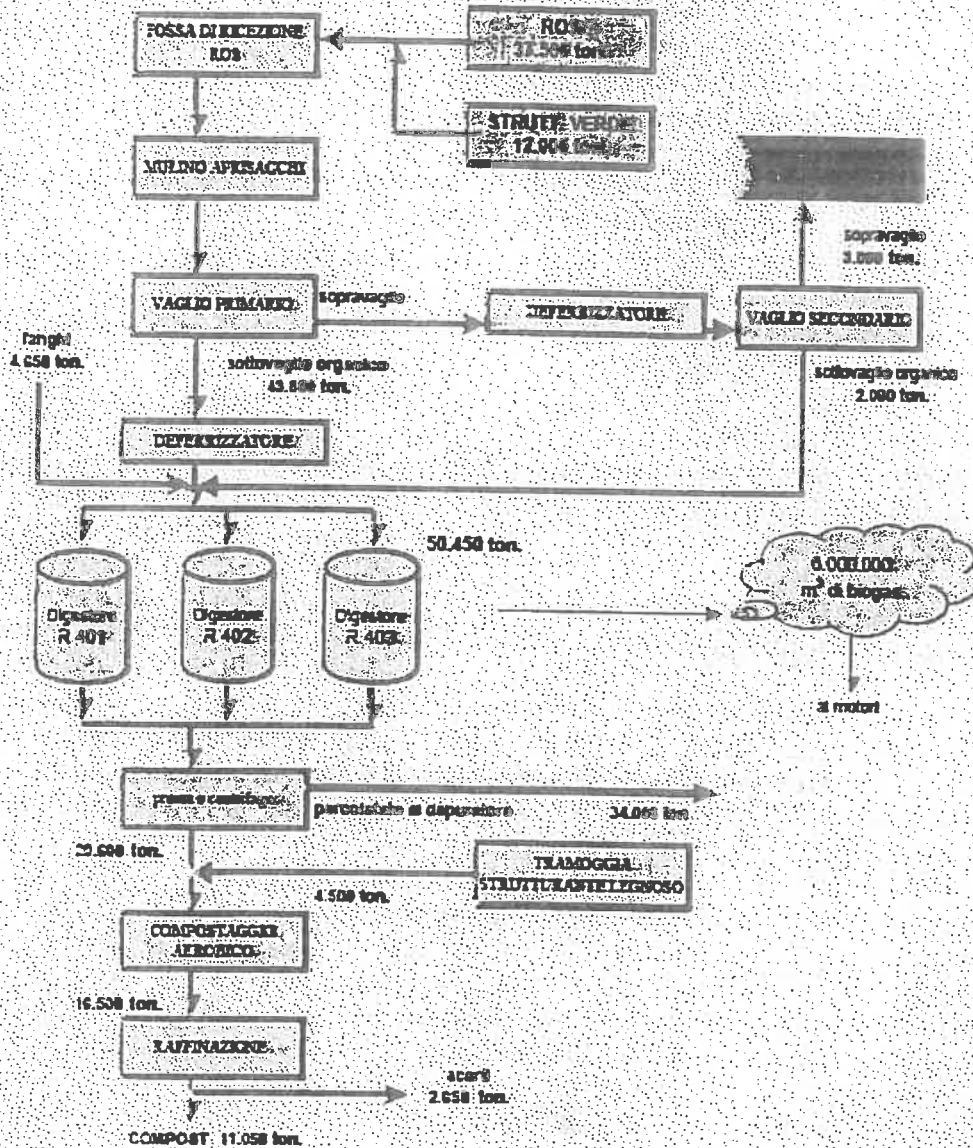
FOSSA DI RICEZIONE ROS

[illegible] ROS 37.500 ton.

STRUTT. VERDE 12.000 ton.

MULINO APRISACCHI

VAGLIO PRIMARIO

sopravaglio

DEFERRIZZATORE

VAGLIO SECONDARIO

sopravaglio 3.000 ton.

fanghi 4.650 ton.

sottovaglio organico 43.800 ton.

sottovaglio organico 2.000 ton.

DEFERRIZZATORE

50.450 ton.

Digestore R 401

Digestore R 402

Digestore R 403

6.000.000 m$^3$ di biogas

ai motori

presse e centrifughe

percolato al depuratore

34.060 ton.

20.500 ton.

TRAMOGGIA STRUTTURANTE LEGNOSO

4.500 ton.

COMPOSTAGGIO AEROBICO

16.500 ton.

RAFFINAZIONE

scarti 2.650 ton.

COMPOST 11.050 ton.